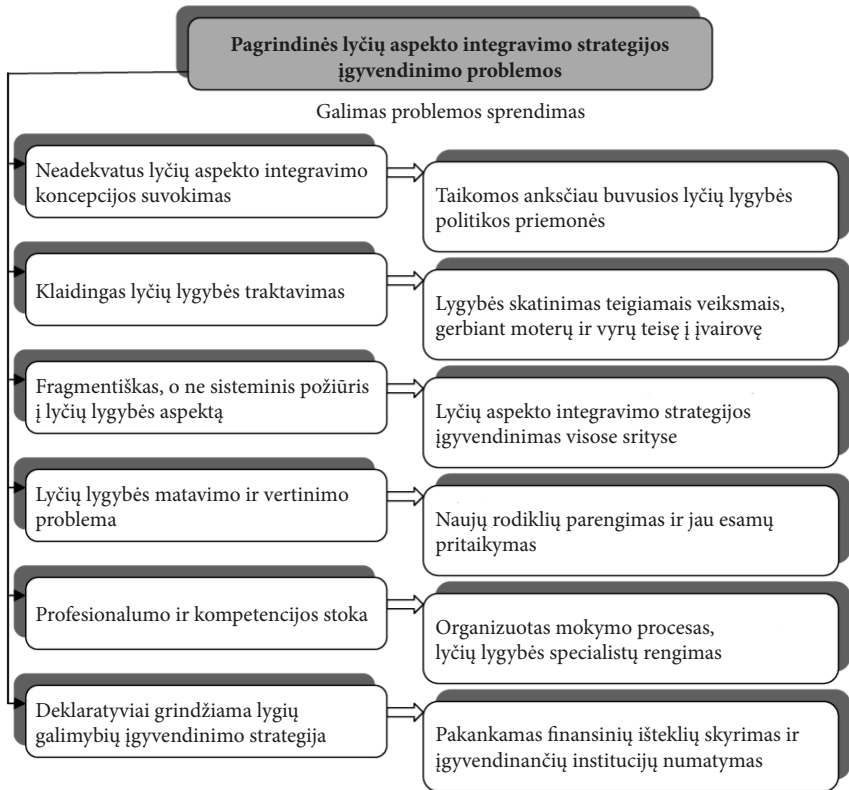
Pagrindinės lyčių aspekto integravimo strategijos įgyvendinimo problemos

Galimas problemos sprendimas

Neadekvatus lyčių aspekto integravimo koncepcijos suvokimas

Taikomos anksčiau buvusios lyčių lygybės politikos priemonės

Klaidingas lyčių lygybės traktavimas

Lygybės skatinimas teigiamais veiksmais, gerbiant moterų ir vyrų teisę į įvairovę

Fragmentiškas, o ne sisteminis požiūris į lyčių lygybės aspektą

Lyčių aspekto integravimo strategijos įgyvendinimas visose srityse

Lyčių lygybės matavimo ir vertinimo problema

Naujų rodiklių parengimas ir jau esamų pritaikymas

Profesionalumo ir kompetencijos stoka

Organizuotas mokymo procesas, lyčių lygybės specialistų rengimas

Deklaratyviai grindžiama lygių galimybių įgyvendinimo strategija

Pakankamas finansinių išteklių skyrimas ir įgyvendinančių institucijų numatymas